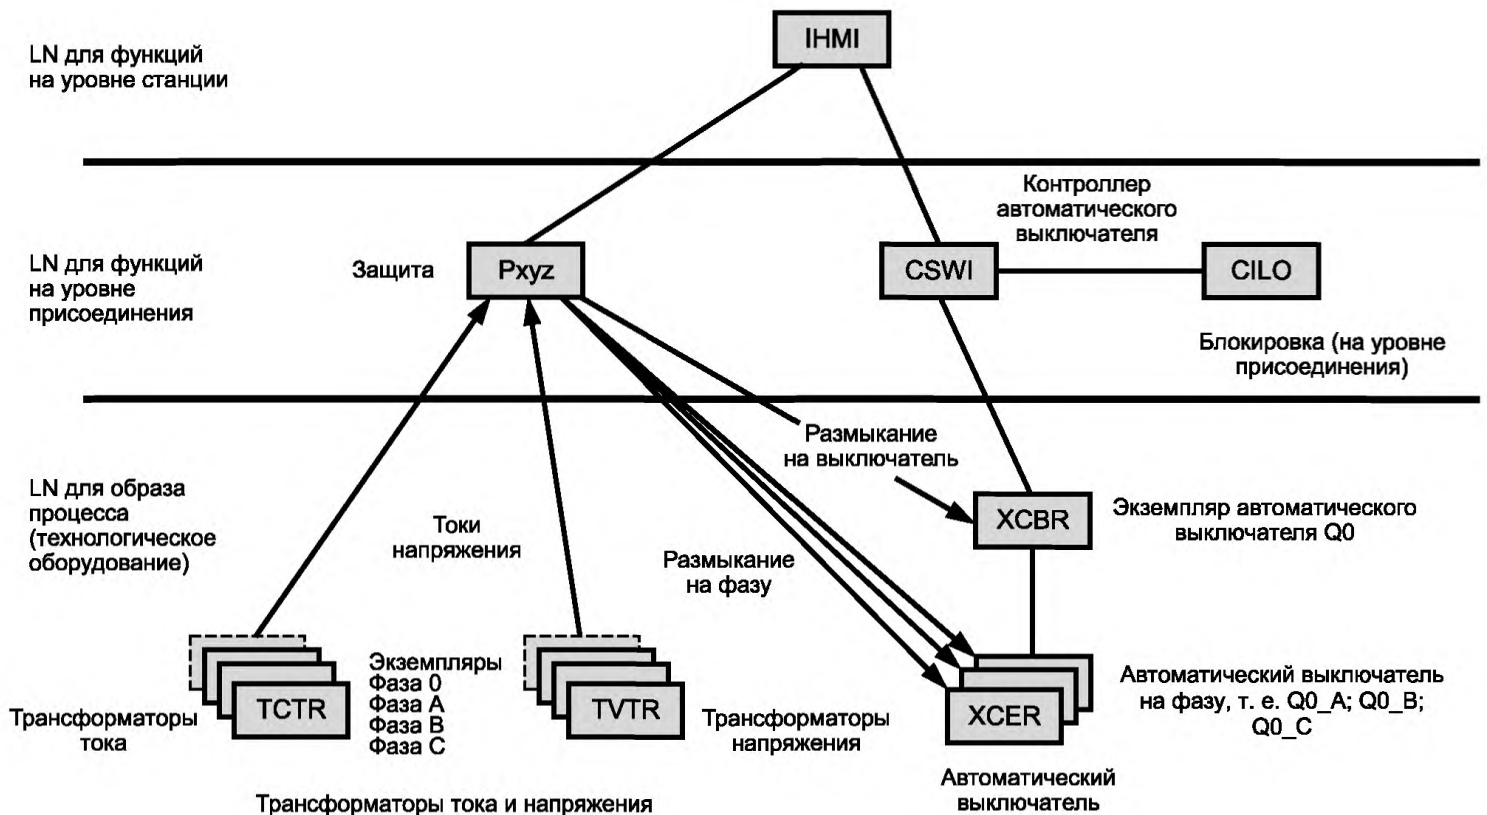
LN для функций на уровне станции

IHMI

Контроллер автоматического выключателя

LN для функций на уровне присоединения

Защита

Pxyz

CSWI

CILO

Блокировка (на уровне присоединения)

Размыкание на выключатель

LN для образа процесса (технологическое оборудование)

Токи напряжения

XCBR

Экземпляр автоматического выключателя Q0

Размыкание на фазу

Экземпляры
Фаза 0
Фаза A
Фаза B
Фаза C

TCTR

TVTR

XCER

Автоматический выключатель на фазу, т. е. Q0_A; Q0_B; Q0_C

Трансформаторы тока

Трансформаторы напряжения

Автоматический выключатель

Трансформаторы тока и напряжения